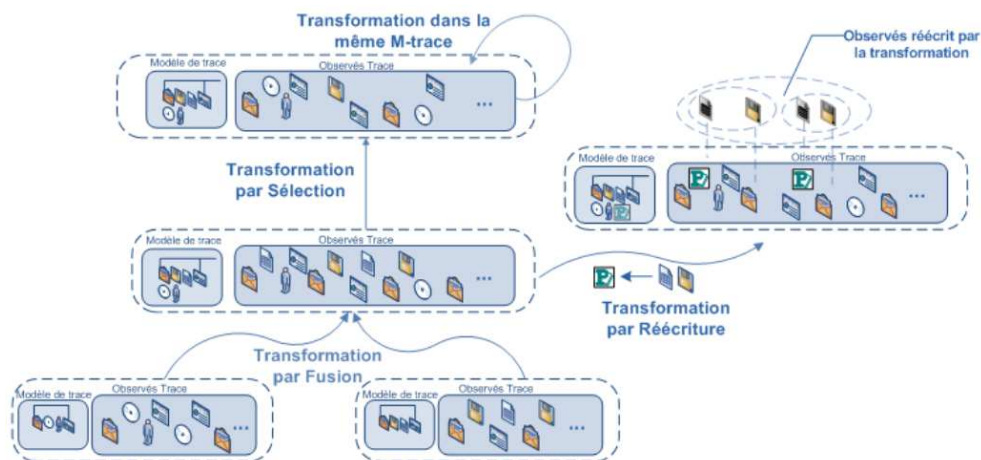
Transformation dans la même M-trace

Modèle de trace

Observés Trace

...

Observés réécrit par la transformation

Transformation par Sélection

Modèle de trace

Observés Trace

...

Modèle de trace

Observés Trace

...

Transformation par Réécriture

Transformation par Fusion

Modèle de trace

Observés Trace

...

Modèle de trace

Observés Trace

...